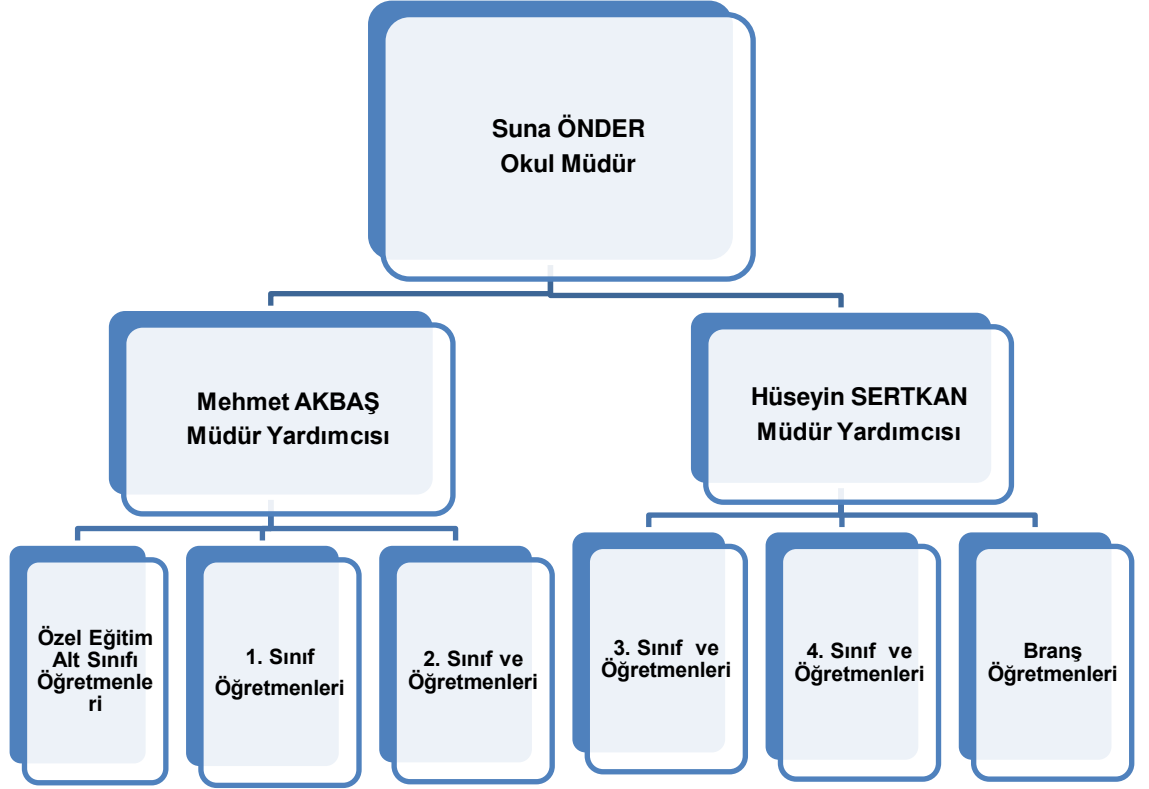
Suna ÖNDER
Okul Müdür

Mehmet AKBAŞ
Müdür Yardımcısı

Hüseyin SERTKAN
Müdür Yardımcısı

Özel Eğitim Alt Sınıfı Öğretmenleri

1. Sınıf Öğretmenleri

2. Sınıf ve Öğretmenleri

3. Sınıf ve Öğretmenleri

4. Sınıf ve Öğretmenleri

Branş Öğretmenleri